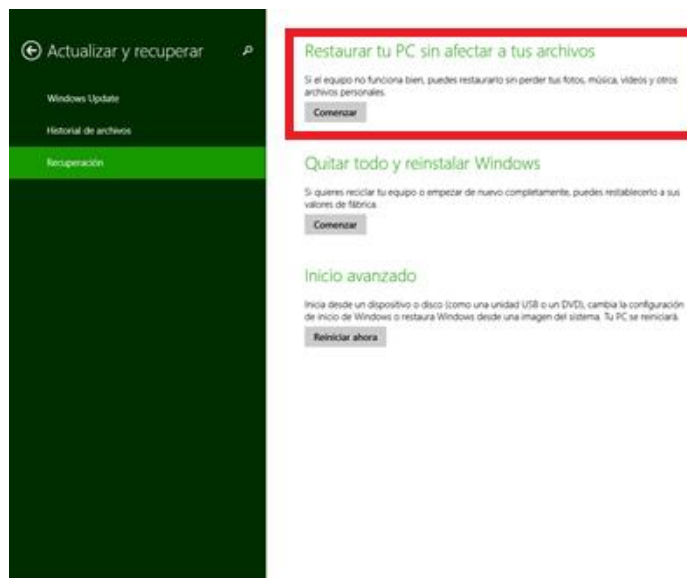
Actualizar y recuperar

Windows Update

Historial de archivos

Recuperación

Restaurar tu PC sin afectar a tus archivos

Si el equipo no funciona bien, puedes restaurarlo sin perder tus fotos, música, videos y otros archivos personales.

Comenzar

Quitar todo y reinstalar Windows

Si quieres reciclar tu equipo o empezar de nuevo completamente, puedes restablecerlo a sus valores de fábrica.

Comenzar

Inicio avanzado

Inicia desde un dispositivo o disco (como una unidad USB o un DVD), cambia la configuración de inicio de Windows o restaura Windows desde una imagen del sistema. Tu PC se reiniciará.

Reiniciar ahora